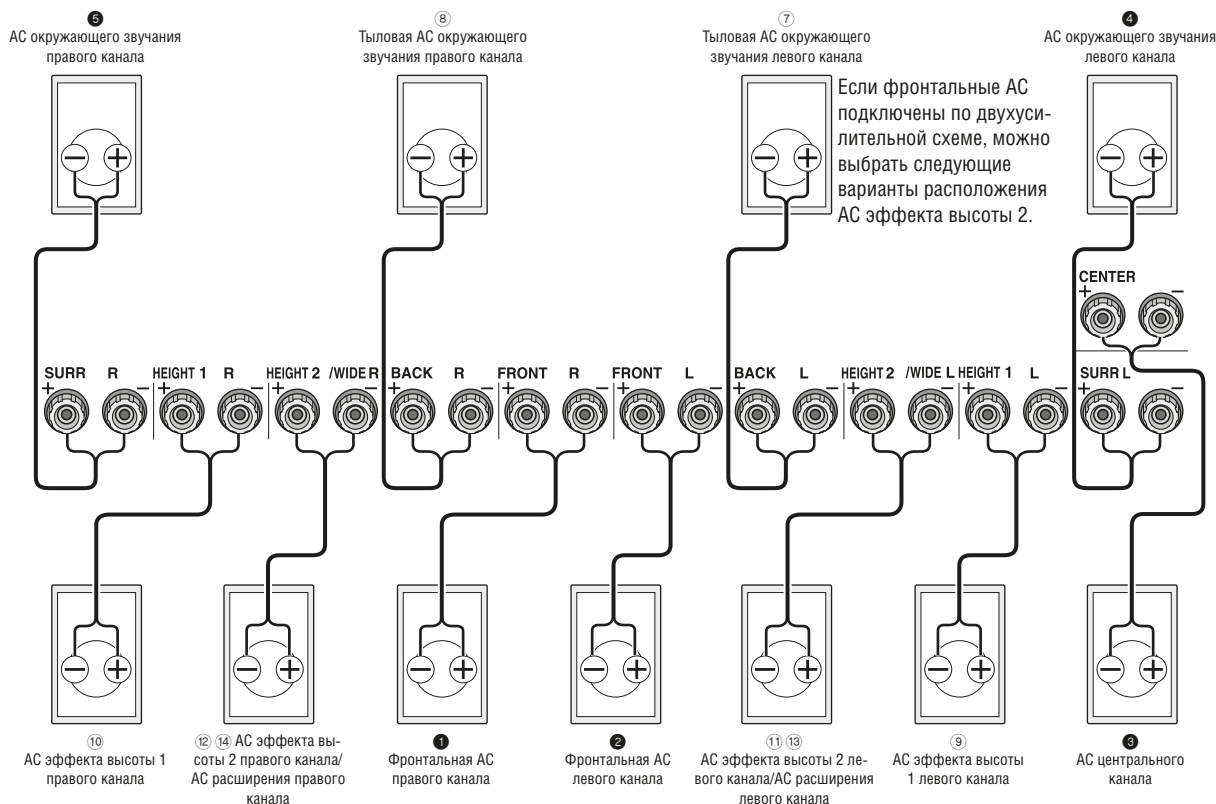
❺
АС окружающего звучания правого канала

⑧
Тыловая АС окружающего звучания правого канала

⑦
Тыловая АС окружающего звучания левого канала

Если фронтальные АС подключены по двухусилительной схеме, можно выбрать следующие варианты расположения АС эффекта высоты 2.

❹
АС окружающего звучания левого канала

CENTER
+ −

SURR R + −
HEIGHT 1 R + −
HEIGHT 2 /WIDE R + −
BACK R + −
FRONT R + −
FRONT L + −
BACK L + −
HEIGHT 2 /WIDE L + −
HEIGHT 1 L + −
SURR L + −

⑩
АС эффекта высоты 1 правого канала

⑫ ⑭ АС эффекта высоты 2 правого канала/ АС расширения правого канала

❶
Фронтальная АС правого канала

❷
Фронтальная АС левого канала

⑪ ⑬
АС эффекта высоты 2 левого канала/АС расширения левого канала

⑨
АС эффекта высоты 1 левого канала

❸
АС центрального канала